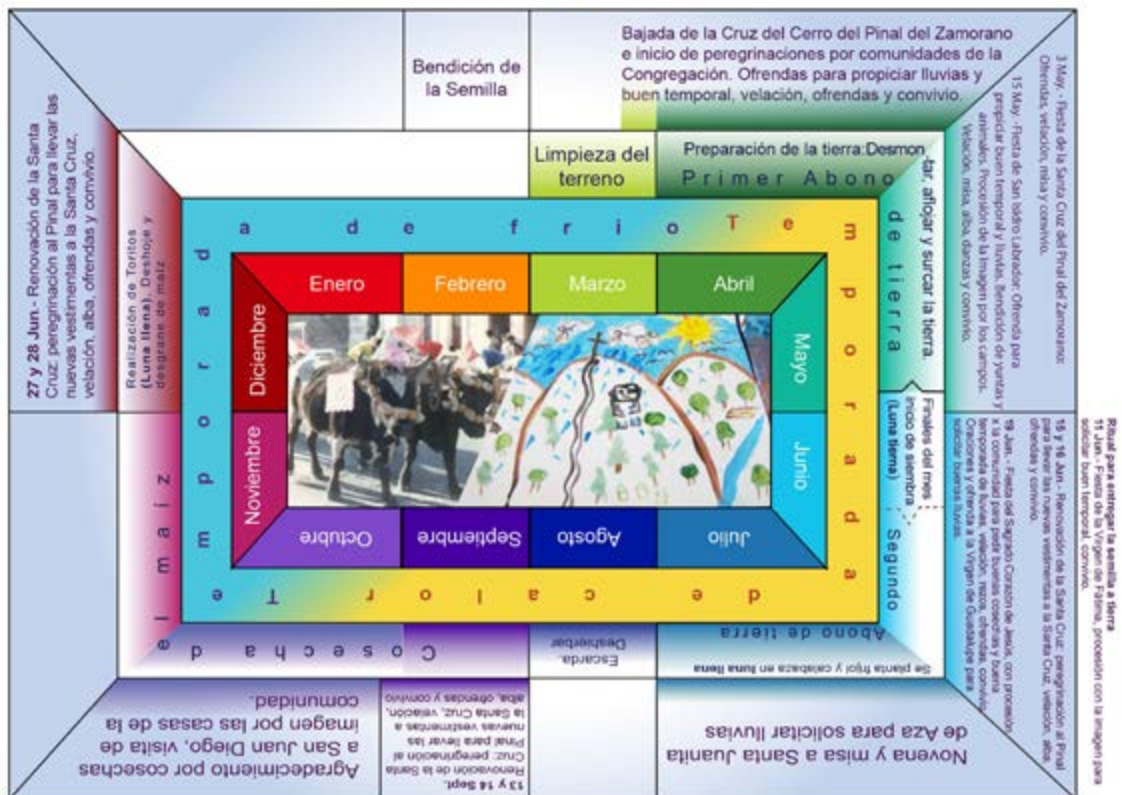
Bajada de la Cruz del Cerro del Pinal del Zamorano e inicio de peregrinaciones por comunidades de la Congregación. Ofrendas para propiciar lluvias y buen temporal, velación, ofrendas y convivio.

Bendición de la Semilla

27 y 28 Jun.- Renovación de la Santa Cruz, peregrinación al Pinal para llevar las nuevas vestimentas a la Santa Cruz, velación, alba, ofrendas y convivio.

3 May.- Fiesta de la Santa Cruz del Pinal del Zamorano. Ofrendas, velación, misa y convivio.

15 May.- Fiesta de San Isidro Labrador. Ofrenda para propiciar buen temporal y lluvias, bendición de yuntas y animales. Procesión de la imagen por los campos. Velación, misa, alba, danzas y convivio.

Limpieza del terreno

Preparación de la tierra: Desmontar, aflojar y surcar la tierra.

Primer Abono de tierra

Realización de Toritos (Luna llena). Deshoje y desgrane de maíz

Temporada de frío

Temporada de calor

Enero | Febrero | Marzo | Abril | Mayo | Junio | Julio | Agosto | Septiembre | Octubre | Noviembre | Diciembre

Finales del mes inicio de siembra (Luna tierna)

Segundo Abono de tierra

Se planta frijol y calabaza en luna llena

15 y 16 Jun.- Renovación de la Santa Cruz, peregrinación al Pinal para llevar las nuevas vestimentas a la Santa Cruz, velación, alba, ofrendas y convivio.

19 Jun.- Fiesta del Sagrado Corazón de Jesús, con procesión y la comunidad para pedir buenas cosechas y buena temporada de lluvias, velación, rezos, ofrendas, convivio. Oraciones y ofrenda a la Virgen de Guadalupe para solicitar buenas lluvias.

Ritual para entregar la semilla a tierra
11 Jun.- Fiesta de la Virgen de Fátima, procesión con la imagen para solicitar buen temporal, convivio.

Cosecha del maíz

Escarda. Deshierbe

13 y 14 Sept.
Renovación de la Santa Cruz: peregrinación al Pinal para llevar las nuevas vestimentas a la Santa Cruz, velación, alba, ofrendas y convivio

Agradecimiento por cosechas a San Juan Diego, visita de imagen por las casas de la comunidad.

Novena y misa a Santa Juanita de Aza para solicitar lluvias